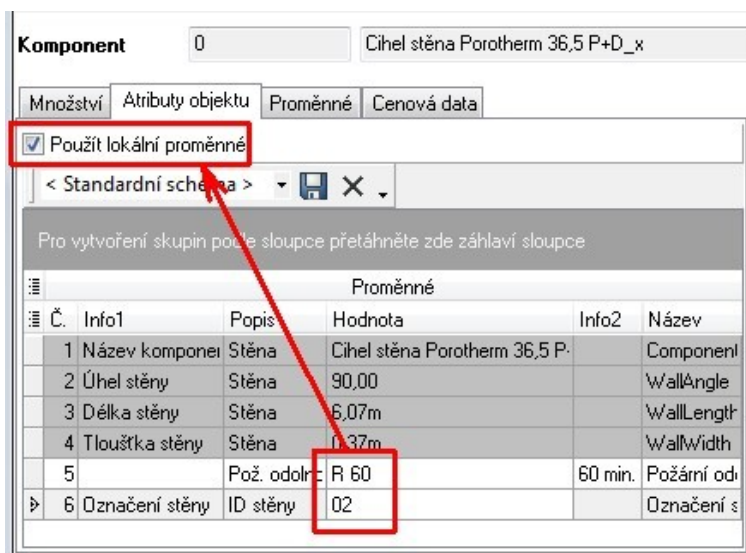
Komponent 0 Cihel stěna Porotherm 36,5 P+D_x

Množství | Atributy objektu | Proměnné | Cenová data

Použít lokální proměnné

< Standardní schéma >

Pro vytvoření skupin podle sloupce přetáhněte zde záhlaví sloupce

Proměnné

| Č. | Info1 | Popis | Hodnota | Info2 | Název |
|---|---|---|---|---|---|
| 1 | Název komponen | Stěna | Cihel stěna Porotherm 36,5 P- | | Component |
| 2 | Úhel stěny | Stěna | 90,00 | | WallAngle |
| 3 | Délka stěny | Stěna | 6,07m | | WallLength |
| 4 | Tloušťka stěny | Stěna | 0,37m | | WallWidth |
| 5 | | Pož. odoln | R 60 | 60 min. | Požární od |
| 6 | Označení stěny | ID stěny | 02 | | Označení s |